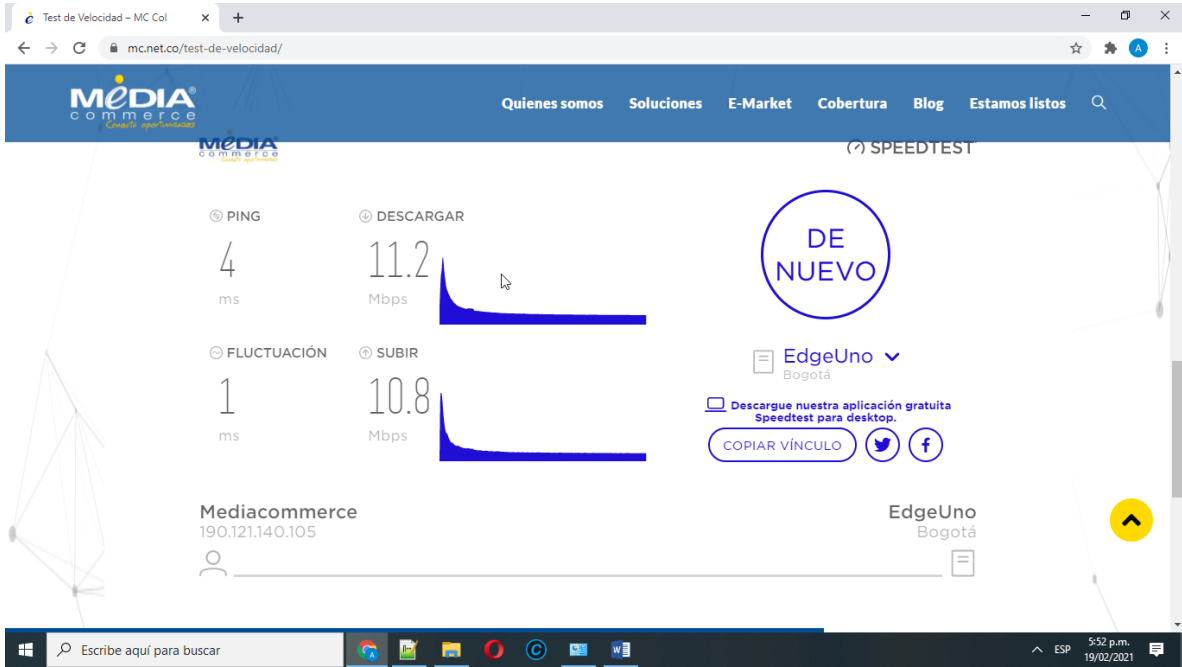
Test de Velocidad – MC Col ×
+
mc.net.co/test-de-velocidad/

MEDIA commerce Conecta oportunidades

Quienes somos Soluciones E-Market Cobertura Blog Estamos listos

MEDIA commerce

SPEEDTEST

PING
4
ms

DESCARGAR
11.2
Mbps

FLUCTUACIÓN
1
ms

SUBIR
10.8
Mbps

DE NUEVO

EdgeUno
Bogotá

Descargue nuestra aplicación gratuita Speedtest para desktop.

COPIAR VÍNCULO

Mediacommerce
190.121.140.105

EdgeUno
Bogotá

Escribe aquí para buscar

ESP 5:52 p.m. 19/02/2021